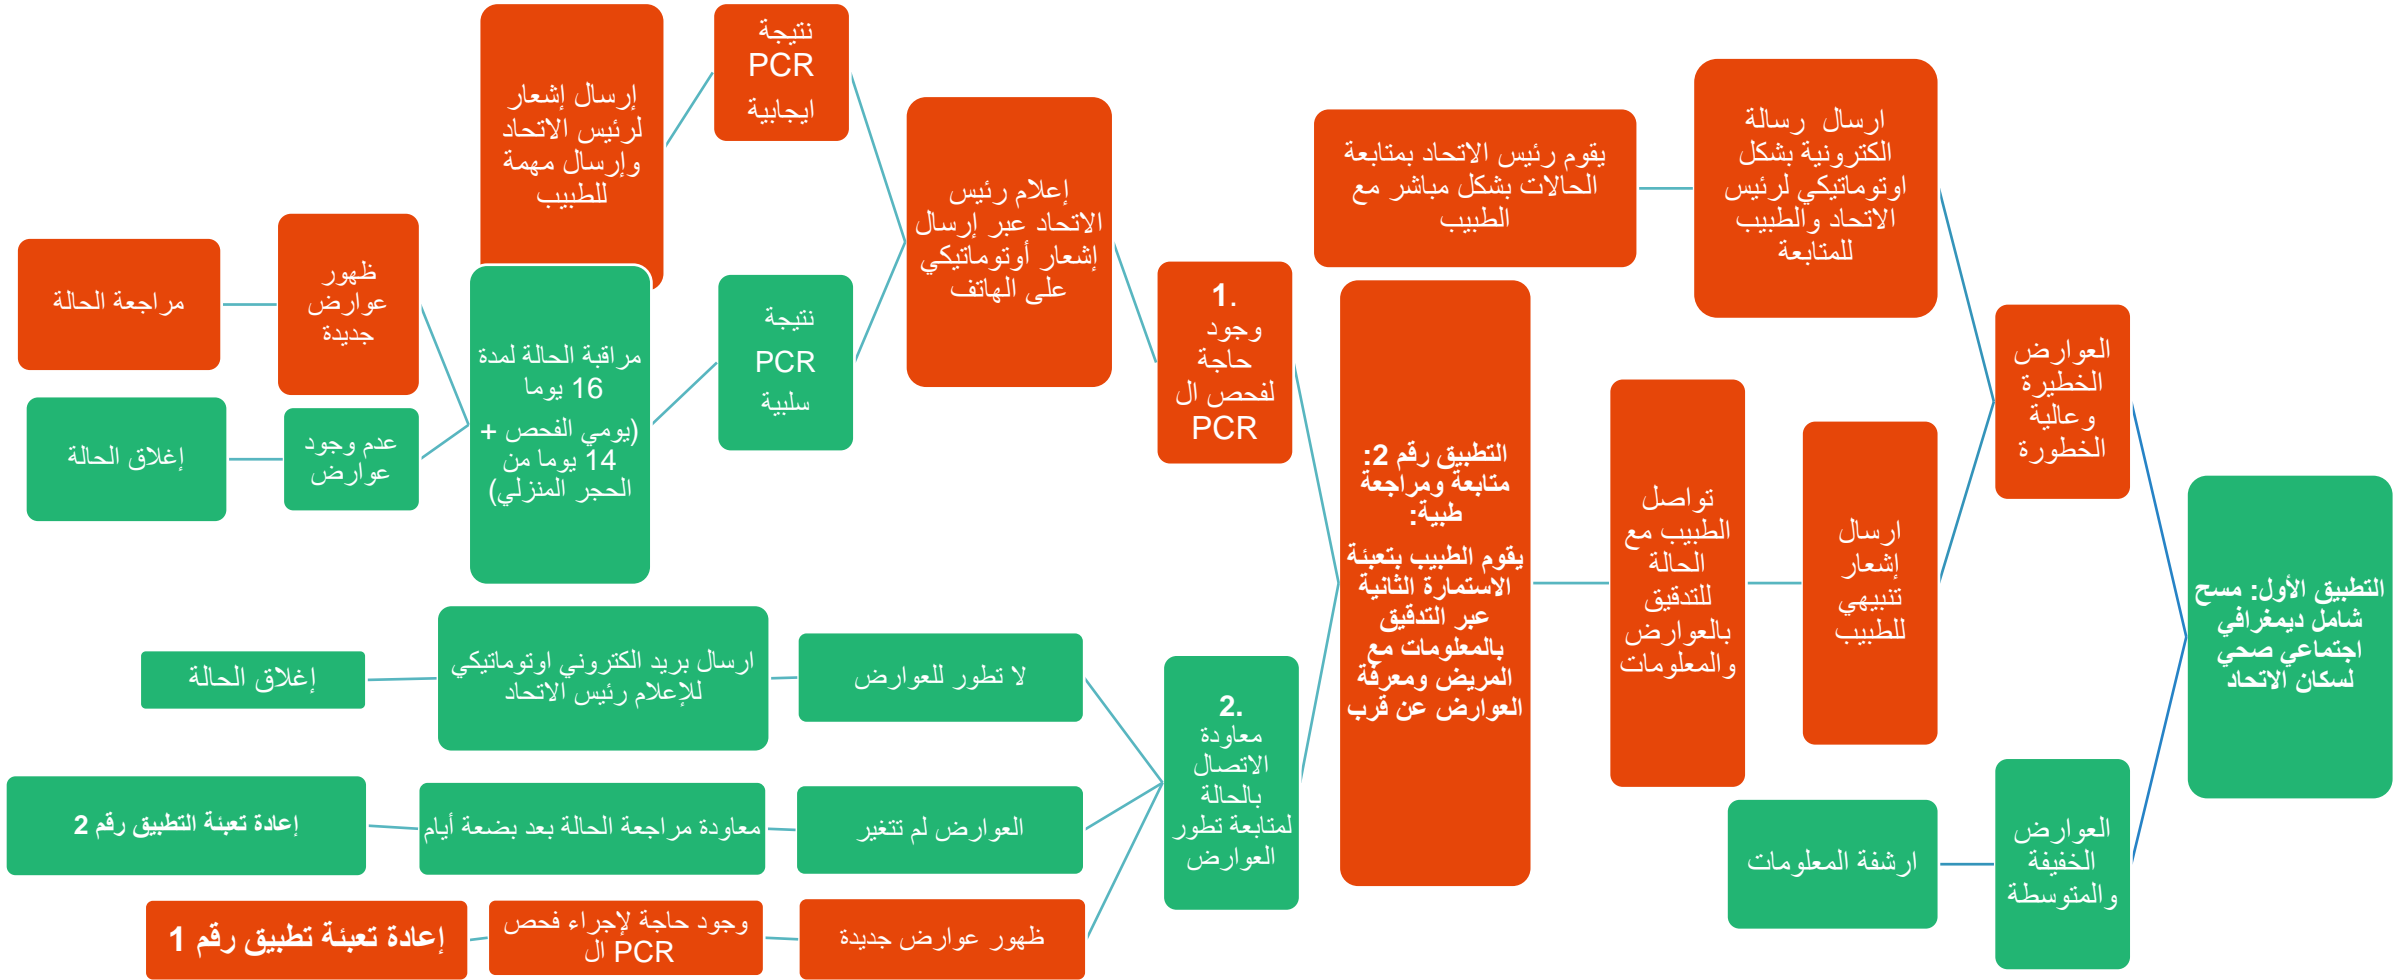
التطبيق الأول: مسح شامل ديمغرافي إجتماعي صحي لسكان الاتحاد

العوارض الخطيرة وعالية الخطورة

العوارض الخفيفة والمتوسطة

ارسال رسالة الكترونية بشكل اوتوماتيكي لرئيس الاتحاد والطبيب للمتابعة

ارسال إشعار تنبيهي للطبيب

ارشفة المعلومات

يقوم رئيس الاتحاد بمتابعة الحالات بشكل مباشر مع الطبيب

تواصل الطبيب مع الحالة للتدقيق بالعوارض والمعلومات

التطبيق رقم 2: متابعة ومراجعة طبية:
يقوم الطبيب بتعبئة الاستمارة الثانية عبر التدقيق بالمعلومات مع المريض ومعرفة العوارض عن قرب

1. وجود حاجة لفحص ال PCR

2. معاودة الاتصال بالحالة لمتابعة تطور العوارض

إعلام رئيس الاتحاد عبر إرسال إشعار أوتوماتيكي على الهاتف

نتيجة PCR ايجابية

نتيجة PCR سلبية

إرسال إشعار لرئيس الاتحاد وإرسال مهمة للطبيب

مراقبة الحالة لمدة 16 يوما (يومي الفحص + 14 يوما من الحجر المنزلي)

ظهور عوارض جديدة

عدم وجود عوارض

مراجعة الحالة

إغلاق الحالة

لا تطور للعوارض

ارسال بريد الكتروني اوتوماتيكي للإعلام رئيس الاتحاد

إغلاق الحالة

العوارض لم تتغير

معاودة مراجعة الحالة بعد بضعة أيام

إعادة تعبئة التطبيق رقم 2

ظهور عوارض جديدة

وجود حاجة لإجراء فحص ال PCR

إعادة تعبئة تطبيق رقم 1